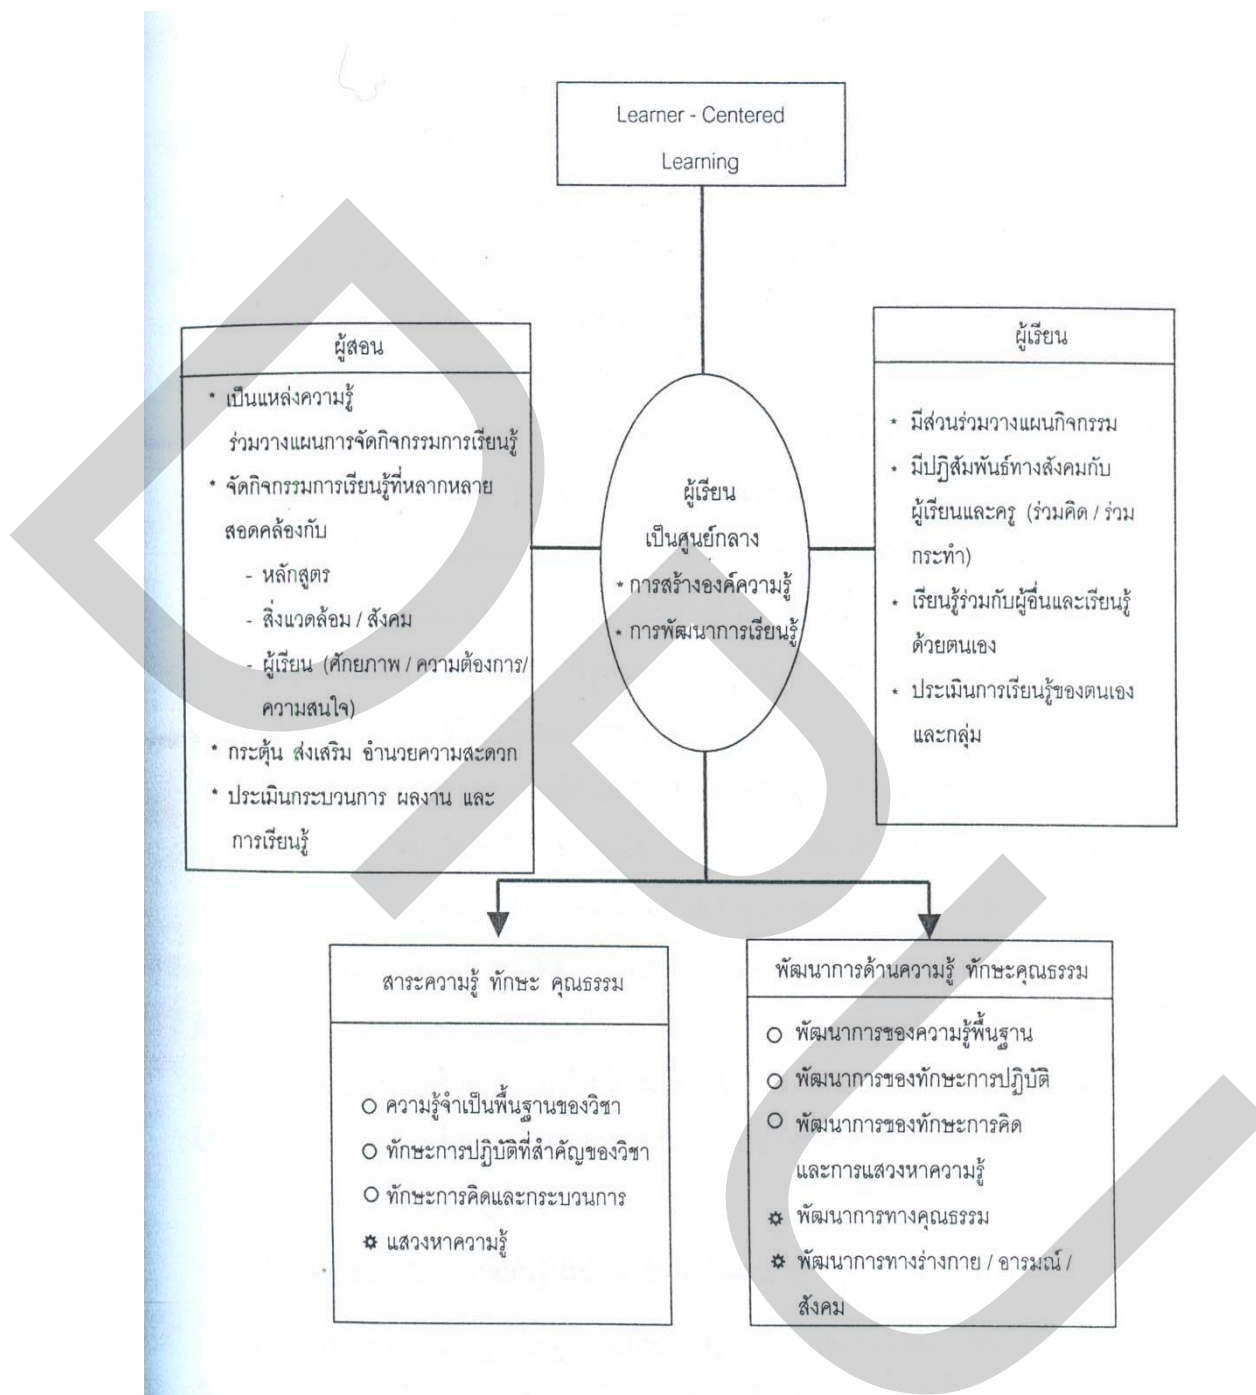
Learner - Centered Learning

ผู้สอน

* เป็นแหล่งความรู้ ร่วมวางแผนการจัดกิจกรรมการเรียนรู้
* จัดกิจกรรมการเรียนรู้ที่หลากหลาย สอดคล้องกับ
- หลักสูตร
- สิ่งแวดล้อม / สังคม
- ผู้เรียน (ศักยภาพ / ความต้องการ/ ความสนใจ)
* กระตุ้น ส่งเสริม อำนวยความสะดวก
* ประเมินกระบวนการ ผลงาน และ การเรียนรู้

ผู้เรียน
เป็นศูนย์กลาง
* การสร้างองค์ความรู้
* การพัฒนาการเรียนรู้

ผู้เรียน

* มีส่วนร่วมวางแผนกิจกรรม
* มีปฏิสัมพันธ์ทางสังคมกับ ผู้เรียนและครู (ร่วมคิด / ร่วม กระทำ)
* เรียนรู้ร่วมกับผู้อื่นและเรียนรู้ ด้วยตนเอง
* ประเมินการเรียนรู้ของตนเอง และกลุ่ม

สาระความรู้ ทักษะ คุณธรรม

○ ความรู้จำเป็นพื้นฐานของวิชา
○ ทักษะการปฏิบัติที่สำคัญของวิชา
○ ทักษะการคิดและกระบวนการ
✿ แสวงหาความรู้

พัฒนาการด้านความรู้ ทักษะคุณธรรม

○ พัฒนาการของความรู้พื้นฐาน
○ พัฒนาการของทักษะการปฏิบัติ
○ พัฒนาการของทักษะการคิด และการแสวงหาความรู้
✿ พัฒนาการทางคุณธรรม
✿ พัฒนาการทางร่างกาย / อารมณ์ / สังคม